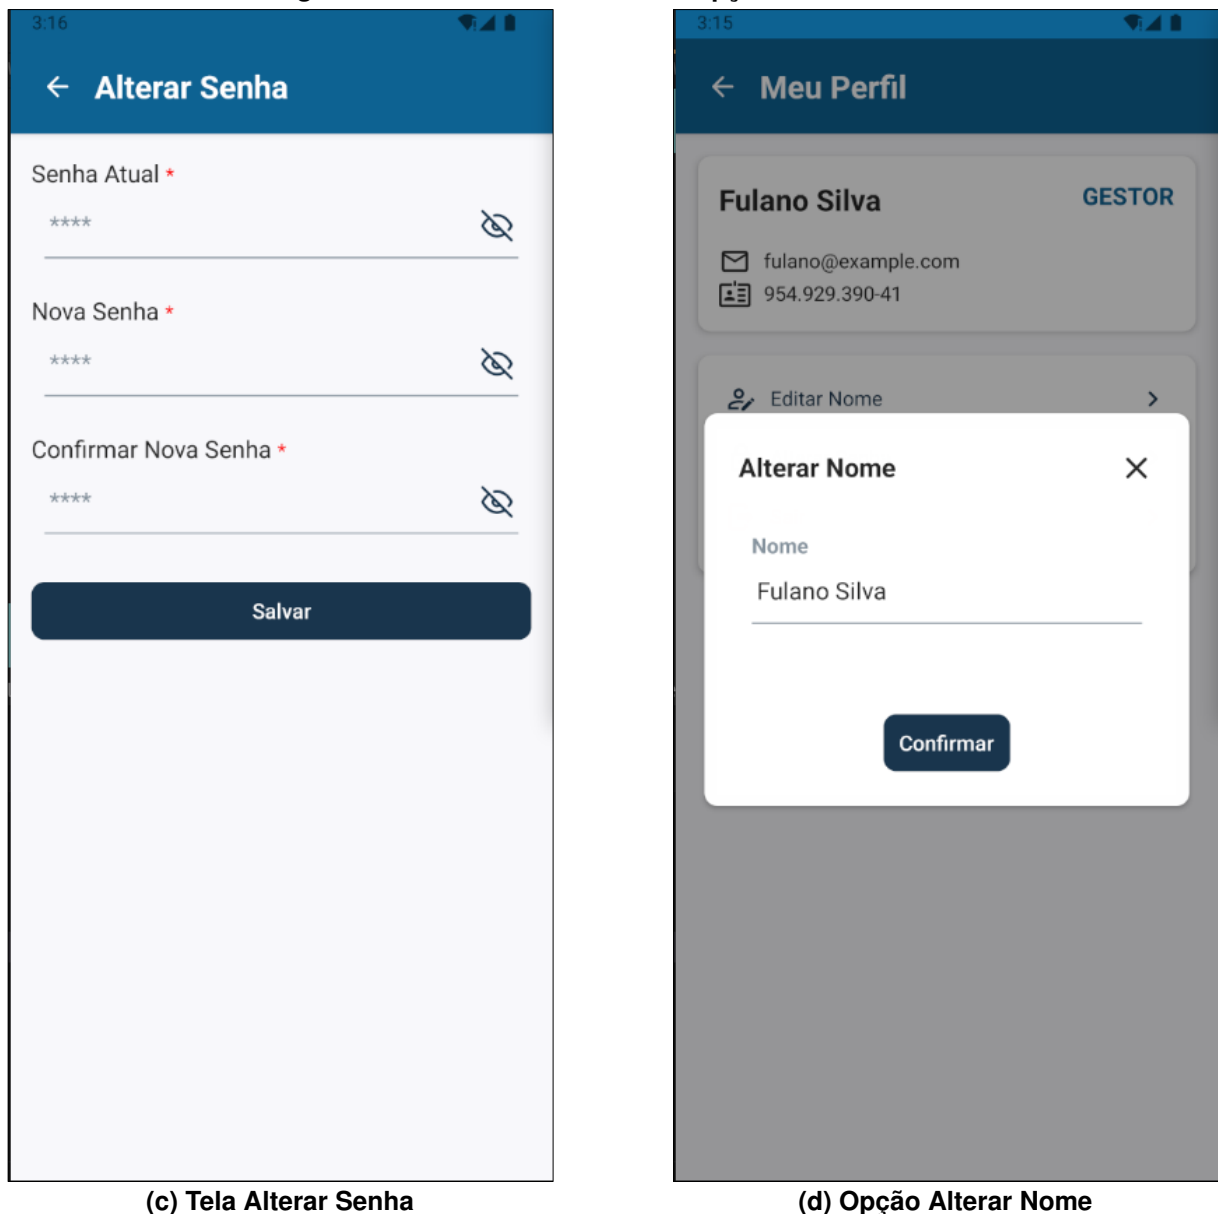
3:16

← Alterar Senha

Senha Atual *

****

Nova Senha *

****

Confirmar Nova Senha *

****

Salvar

(c) Tela Alterar Senha

3:15

← Meu Perfil

Fulano Silva

GESTOR

fulano@example.com

954.929.390-41

Editar Nome

Alterar Nome

Nome

Fulano Silva

Confirmar

(d) Opção Alterar Nome